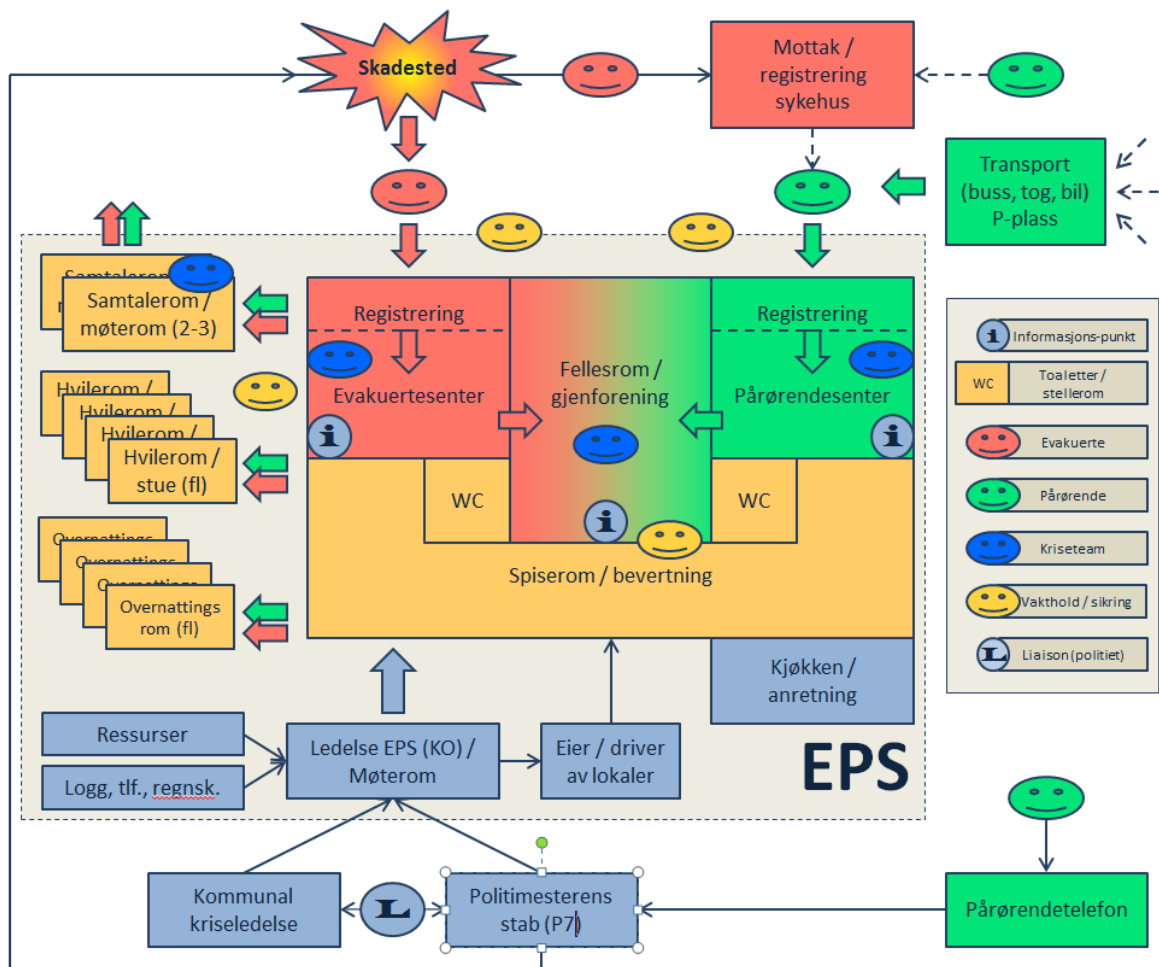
Skadested

Mottak / registrering sykehus

Transport (buss, tog, bil) P-plass

Samtalerom / møterom (2-3)

Hvilerom /

Hvilerom /

Hvilerom /

Hvilerom / stue (fl)

Overnattings

Overnattings

Overnattings

Overnattings rom (fl)

Registrering

Evakuertesenter

Fellesrom / gjenforening

Registrering

Pårørendesenter

WC

WC

Spiserom / bevertning

Kjøkken / anretning

Ressurser

Logg, tlf., regnsk.

Ledelse EPS (KO) / Møterom

Eier / driver av lokaler

EPS

Kommunal kriseledelse

Politimesterens stab (P7)

Pårørendetelefon

Informasjons-punkt

WC

Toaletter / stellerom

Evakuerte

Pårørende

Kriseteam

Vakthold / sikring

Liaison (politiet)